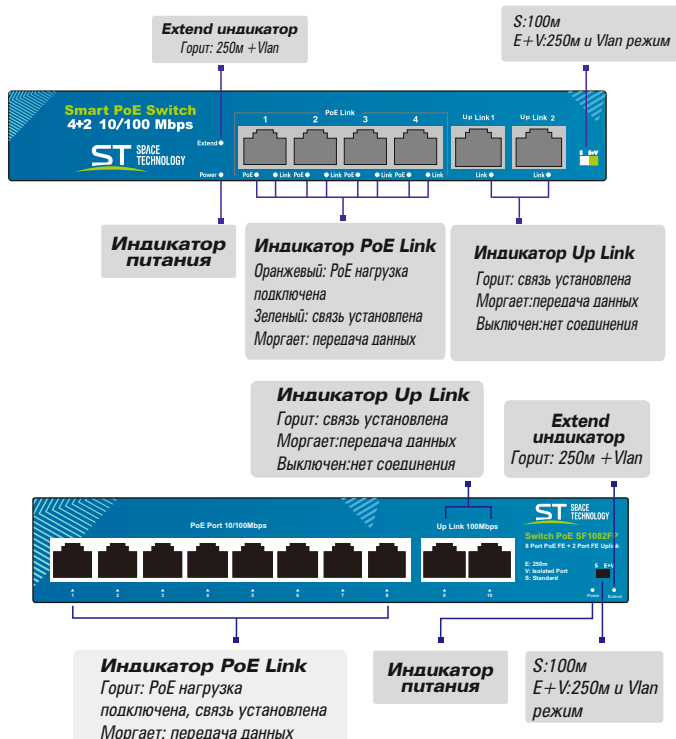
Extend индикатор
Горит: 250м +Vlan

S:100м
E+V:250м и Vlan режим

Smart PoE Switch
4+2 10/100 Mbps

ST SPACE TECHNOLOGY

Extend
Power

PoE Link
1 2 3 4
PoE Link PoE Link PoE Link PoE Link

Up Link 1 Up Link 2
Link Link

S E+V

Индикатор питания

Индикатор PoE Link
Оранжевый: PoE нагрузка подключена
Зеленый: связь установлена
Моргает: передача данных

Индикатор Up Link
Горит: связь установлена
Моргает:передача данных
Выключен:нет соединения

Индикатор Up Link
Горит: связь установлена
Моргает:передача данных
Выключен:нет соединения

Extend индикатор
Горит: 250м +Vlan

PoE Port 10/100Mbps

Up Link 100Mbps

ST SPACE TECHNOLOGY
Switch PoE SF1082F
8 Port PoE FE + 2 Port FE Uplink

E: 250m
V: Isolated Port
S: Standard

S E+V

Power Extend

1 2 3 4 5 6 7 8 9 10

Индикатор PoE Link
Горит: PoE нагрузка подключена, связь установлена
Моргает: передача данных

Индикатор питания

S:100м
E+V:250м и Vlan режим